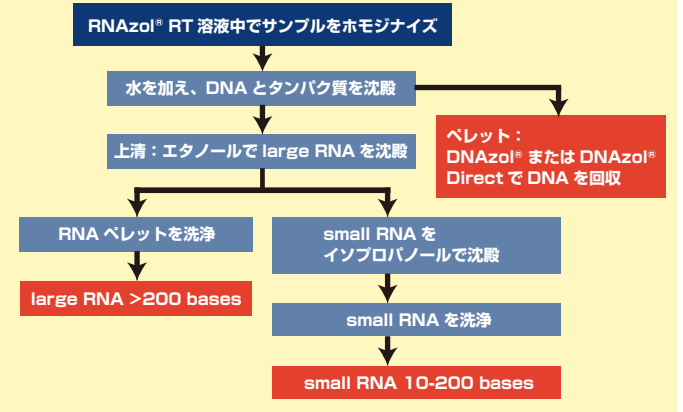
RNAzol® RT 溶液中でサンプルをホモジナイズ

水を加え、DNA とタンパク質を沈殿

ペレット：
DNAzol® または DNAzol® Direct で DNA を回収

上清：エタノールで large RNA を沈殿

RNA ペレットを洗浄

large RNA >200 bases

small RNA を
イソプロパノールで沈殿

small RNA を洗浄

small RNA 10-200 bases